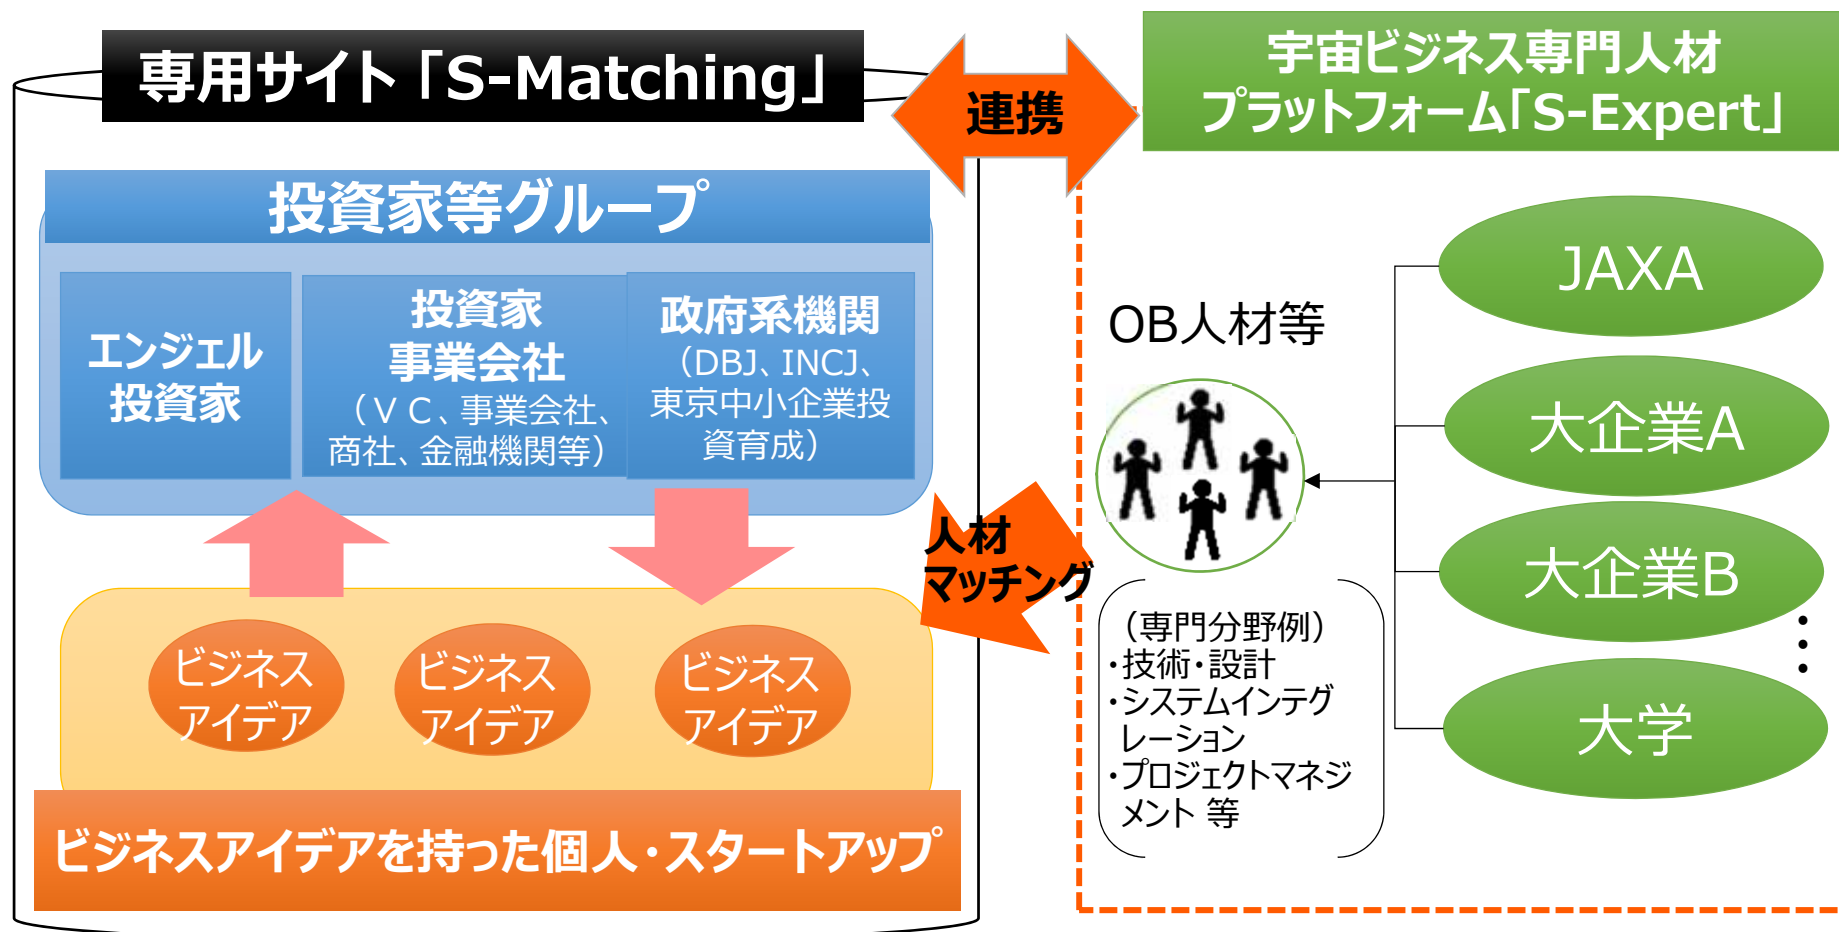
専用サイト「S-Matching」

連携

宇宙ビジネス専門人材プラットフォーム「S-Expert」

投資家等グループ

エンジェル投資家

投資家
事業会社
（ＶＣ、事業会社、商社、金融機関等）

政府系機関
（DBJ、INCJ、東京中小企業投資育成）

人材マッチング

ビジネスアイデア

ビジネスアイデア

ビジネスアイデア

ビジネスアイデアを持った個人・スタートアップ

OB人材等

（専門分野例）
・技術・設計
・システムインテグレーション
・プロジェクトマネジメント 等

JAXA

大企業A

大企業B

大学